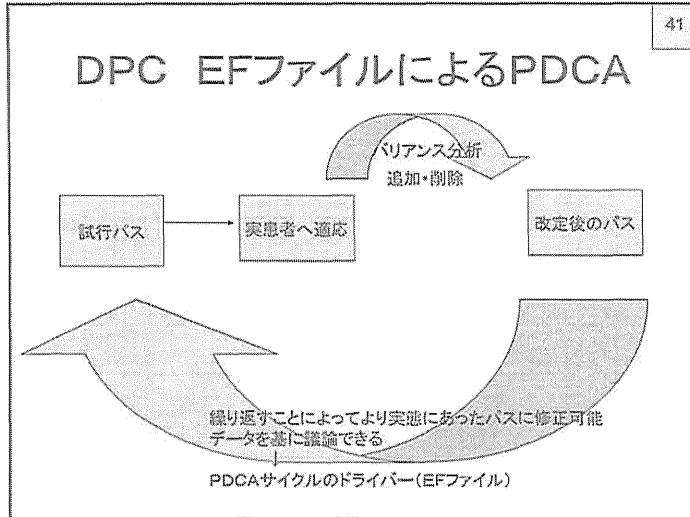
41

DPC EFファイルによるPDCA

バリアンス分析
追加・削除

試行パス

実患者へ適応

改定後のパス

繰り返すことによってより実態にあったパスに修正可能
データを基に議論できる

PDCAサイクルのドライバー（EFファイル）